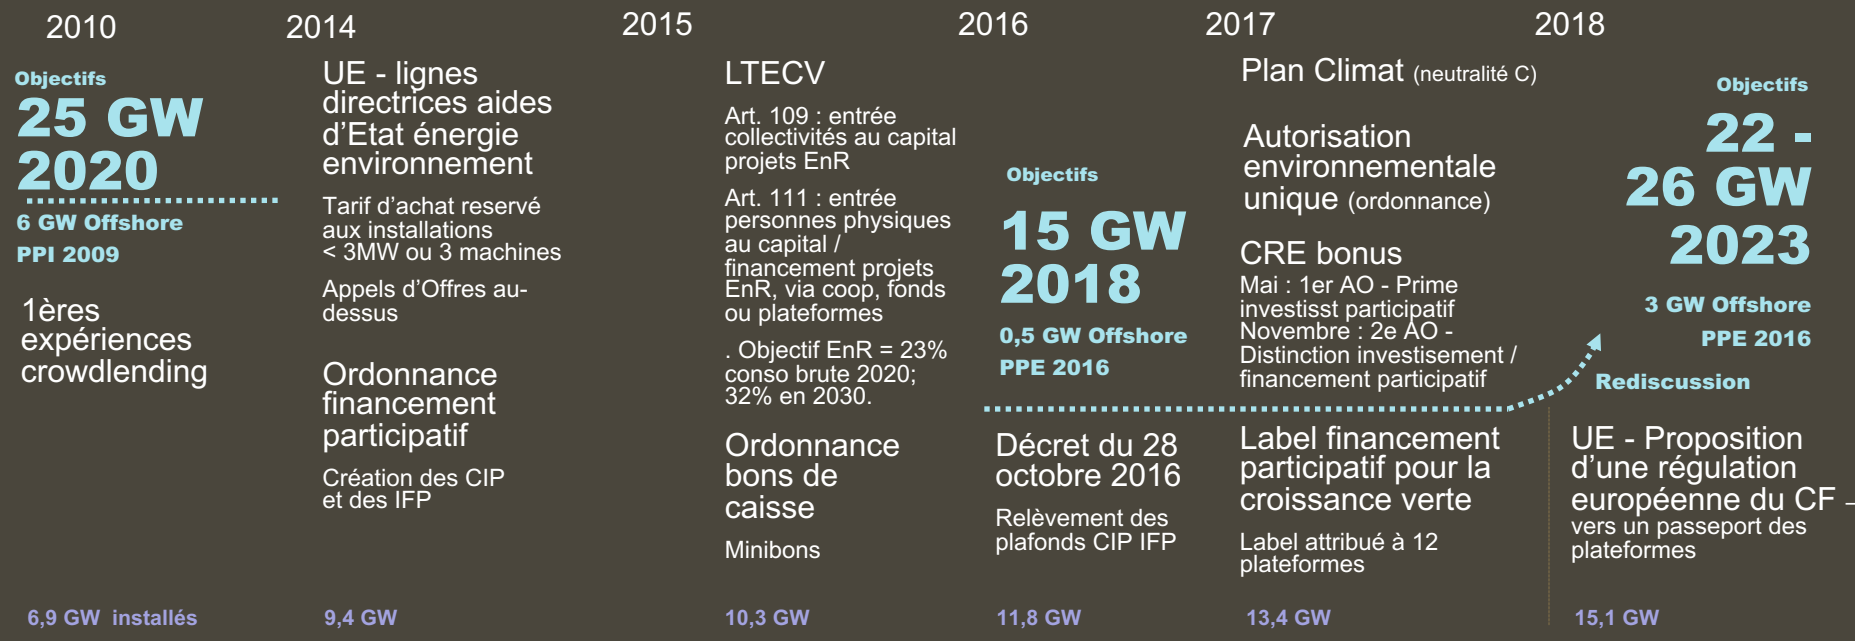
2010

Objectifs

25 GW 2020

6 GW Offshore

PPI 2009

1ères expériences crowdlending

6,9 GW installés

2014

UE - lignes directrices aides d'Etat énergie environnement

Tarif d'achat reservé aux installations < 3MW ou 3 machines

Appels d'Offres au-dessus

Ordonnance financement participatif

Création des CIP et des IFP

9,4 GW

2015

LTECV

Art. 109 : entrée collectivités au capital projets EnR

Art. 111 : entrée personnes physiques au capital / financement projets EnR, via coop, fonds ou plateformes

. Objectif EnR = 23% conso brute 2020; 32% en 2030.

Ordonnance bons de caisse

Minibons

10,3 GW

2016

Objectifs

15 GW 2018

0,5 GW Offshore

PPE 2016

Décret du 28 octobre 2016

Relèvement des plafonds CIP IFP

11,8 GW

2017

Plan Climat (neutralité C)

Autorisation environnementale unique (ordonnance)

CRE bonus

Mai : 1er AO - Prime investisst participatif
Novembre : 2e AO - Distinction investisement / financement participatif

Label financement participatif pour la croissance verte

Label attribué à 12 plateformes

13,4 GW

2018

Objectifs

22 - 26 GW 2023

3 GW Offshore

PPE 2016

Rediscussion

UE - Proposition d'une régulation européenne du CF - vers un passeport des plateformes

15,1 GW